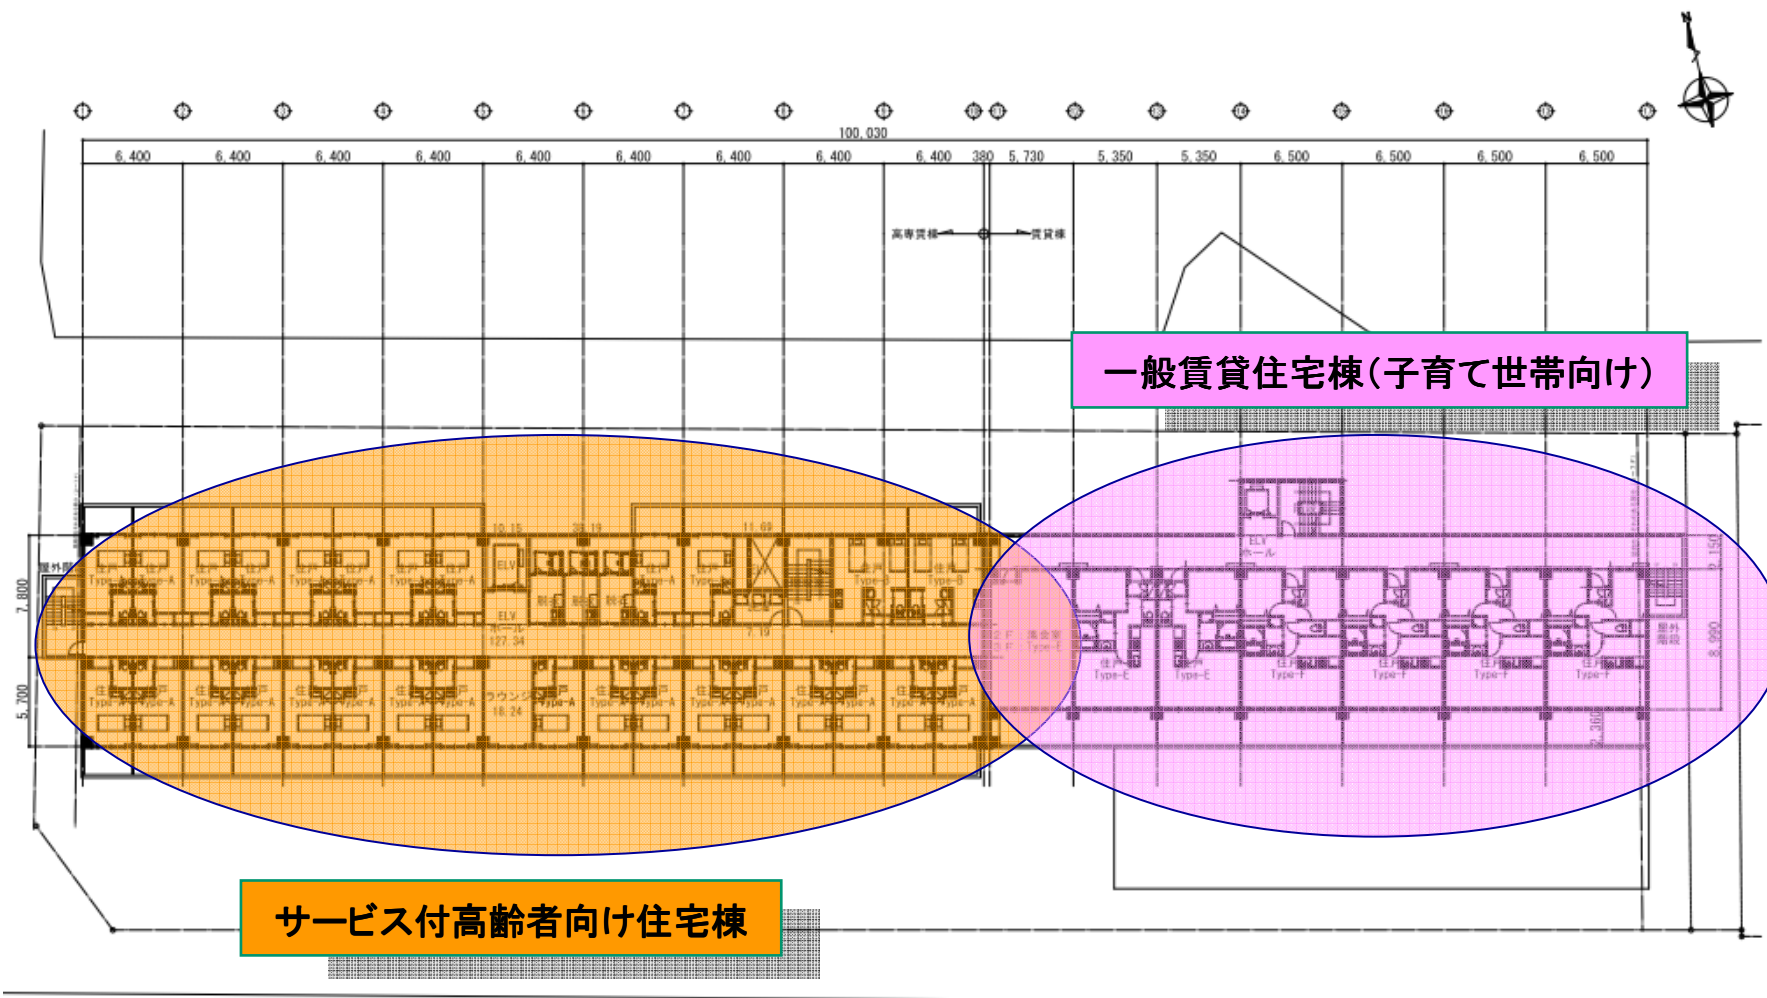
100,030

6,400 6,400 6,400 6,400 6,400 6,400 6,400 6,400 6,400 380 5,730 5,350 5,350 6,500 6,500 6,500 6,500

高専賃棟 賃貸棟

一般賃貸住宅棟(子育て世帯向け)

7,800

5,700

ELV ホール

ラウンジ

住戸 Type-A

住戸 Type-B

住戸 Type-E

住戸 Type-F

集会室

9,150

8,990

屋外階段

サービス付高齢者向け住宅棟